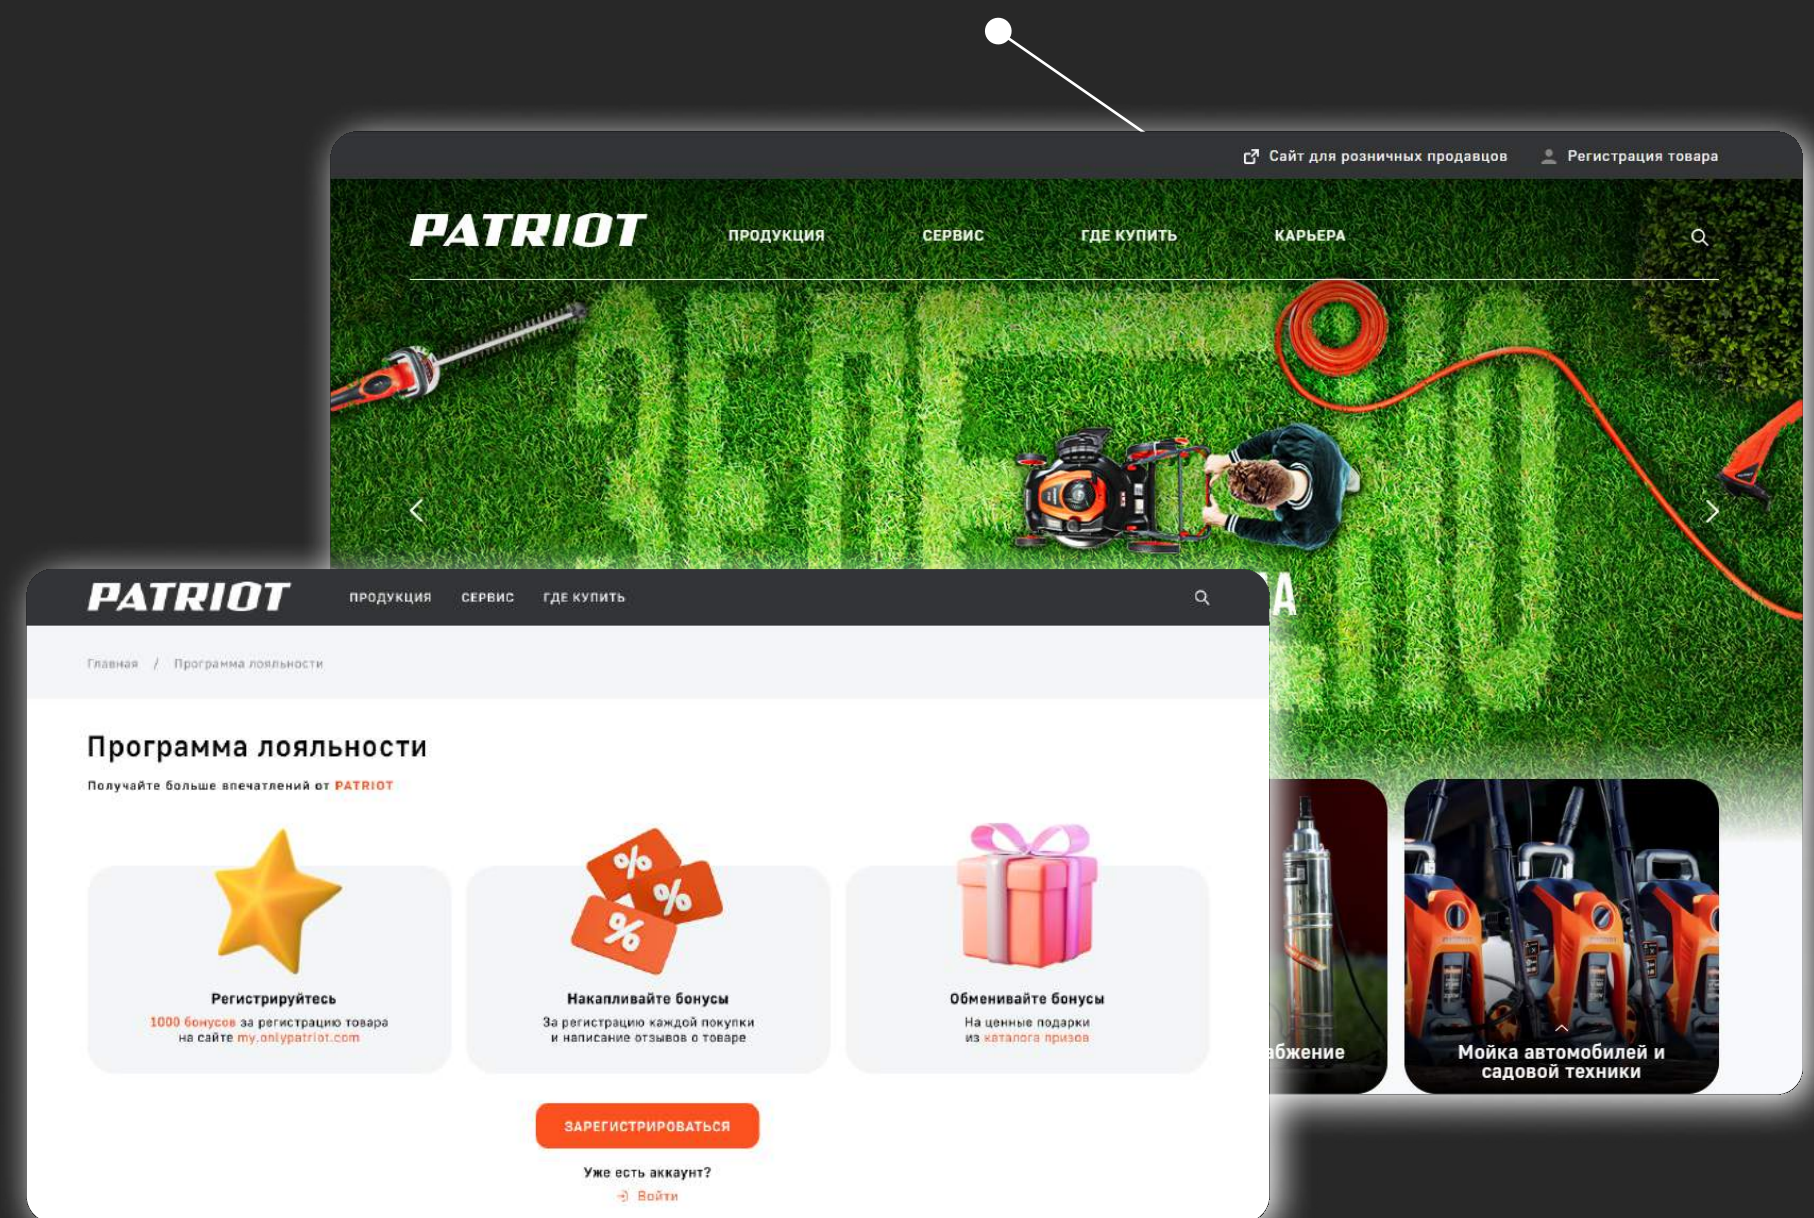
Сайт для розничных продавцов
Регистрация товара

PATRIOT
ПРОДУКЦИЯ
СЕРВИС
ГДЕ КУПИТЬ
КАРЬЕРА

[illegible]А

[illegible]бжение

Мойка автомобилей и садовой техники

PATRIOT
ПРОДУКЦИЯ
СЕРВИС
ГДЕ КУПИТЬ

Главная / Программа лояльности

Программа лояльности

Получайте больше впечатлений от PATRIOT

Регистрируйтесь
1000 бонусов за регистрацию товара на сайте my.onlypatriot.com

Накапливайте бонусы
За регистрацию каждой покупки и написание отзывов о товаре

Обменивайте бонусы
На ценные подарки из каталога призов

ЗАРЕГИСТРИРОВАТЬСЯ

Уже есть аккаунт?
Войти